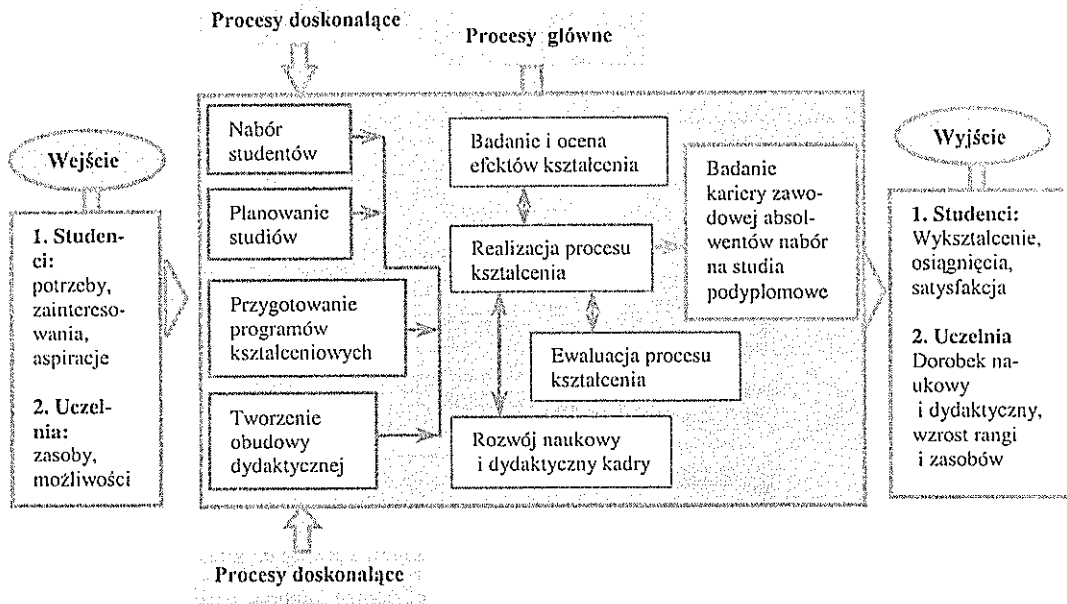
Procesy doskonalące

Procesy główne

Wejście

1. Studenci: potrzeby, zainteresowania, aspiracje

2. Uczelnia: zasoby, możliwości

Nabór studentów

Planowanie studiów

Przygotowanie programów kształceniowych

Tworzenie obudowy dydaktycznej

Badanie i ocena efektów kształcenia

Realizacja procesu kształcenia

Ewaluacja procesu kształcenia

Rozwój naukowy i dydaktyczny kadry

Badanie kariery zawodowej absolwentów nabór na studia podyplomowe

Wyjście

1. Studenci: Wykształcenie, osiągnięcia, satysfakcja

2. Uczelnia Dorobek naukowy i dydaktyczny, wzrost rangi i zasobów

Procesy doskonalące